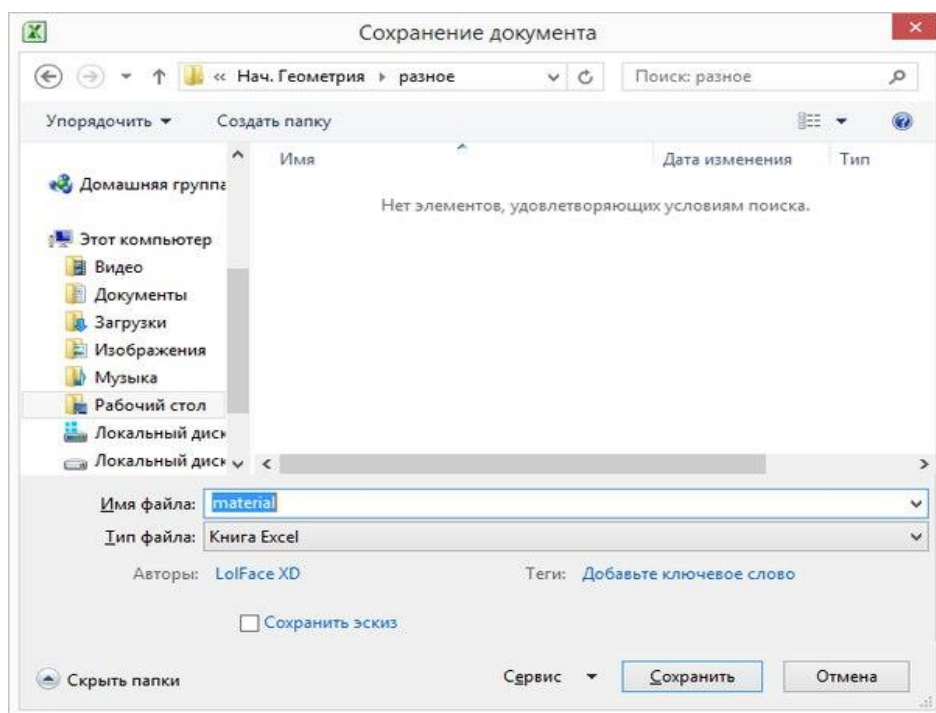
Сохранение документа

« Нач. Геометрия ▸ разное

Поиск: разное

Упорядочить ▾ Создать папку

Имя Дата изменения Тип

Нет элементов, удовлетворяющих условиям поиска.

Домашняя группа

Этот компьютер

Видео

Документы

Загрузки

Изображения

Музыка

Рабочий стол

Локальный диск

Локальный диск

Имя файла: material

Тип файла: Книга Excel

Авторы: LolFace XD

Теги: Добавьте ключевое слово

Сохранить эскиз

Скрыть папки

Сервис ▾ Сохранить Отмена